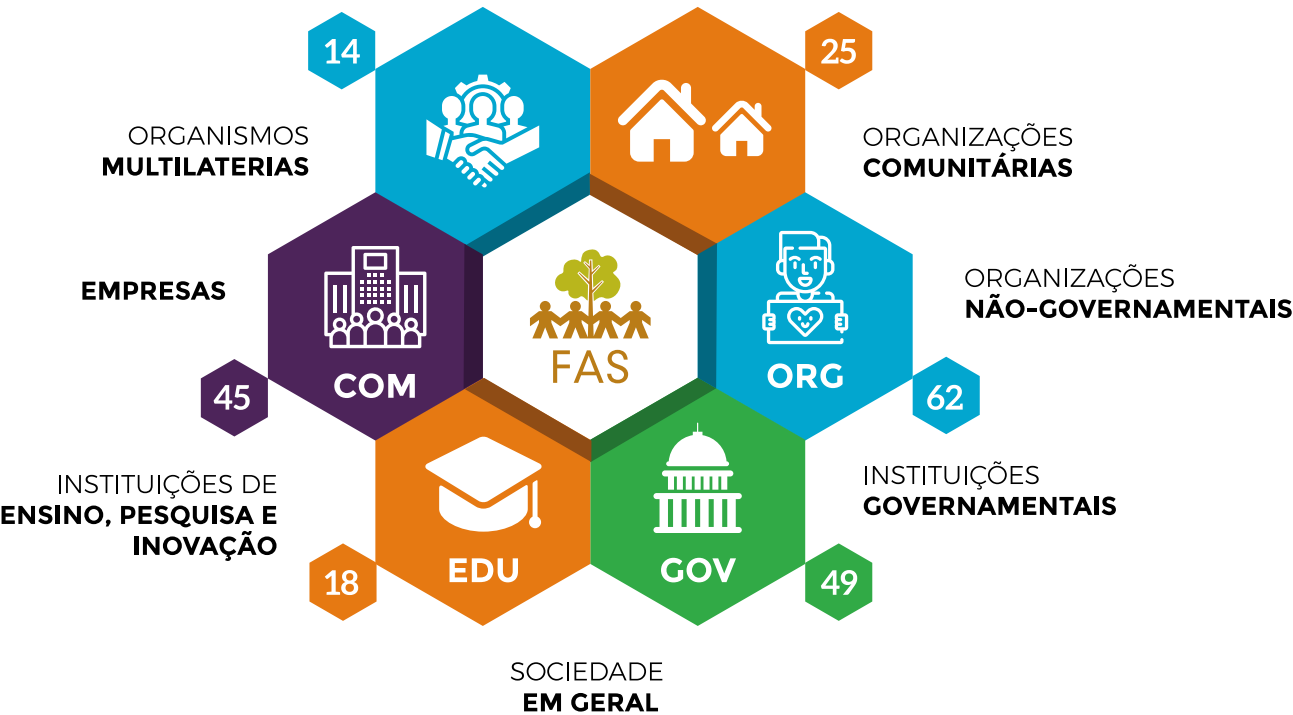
14

ORGANISMOS
MULTILATERIAS

25

ORGANIZAÇÕES
COMUNITÁRIAS

EMPRESAS

FAS

ORGANIZAÇÕES
NÃO-GOVERNAMENTAIS

45

COM

ORG

62

INSTITUIÇÕES DE
ENSINO, PESQUISA E
INOVAÇÃO

INSTITUIÇÕES
GOVERNAMENTAIS

18

EDU

GOV

49

SOCIEDADE
EM GERAL